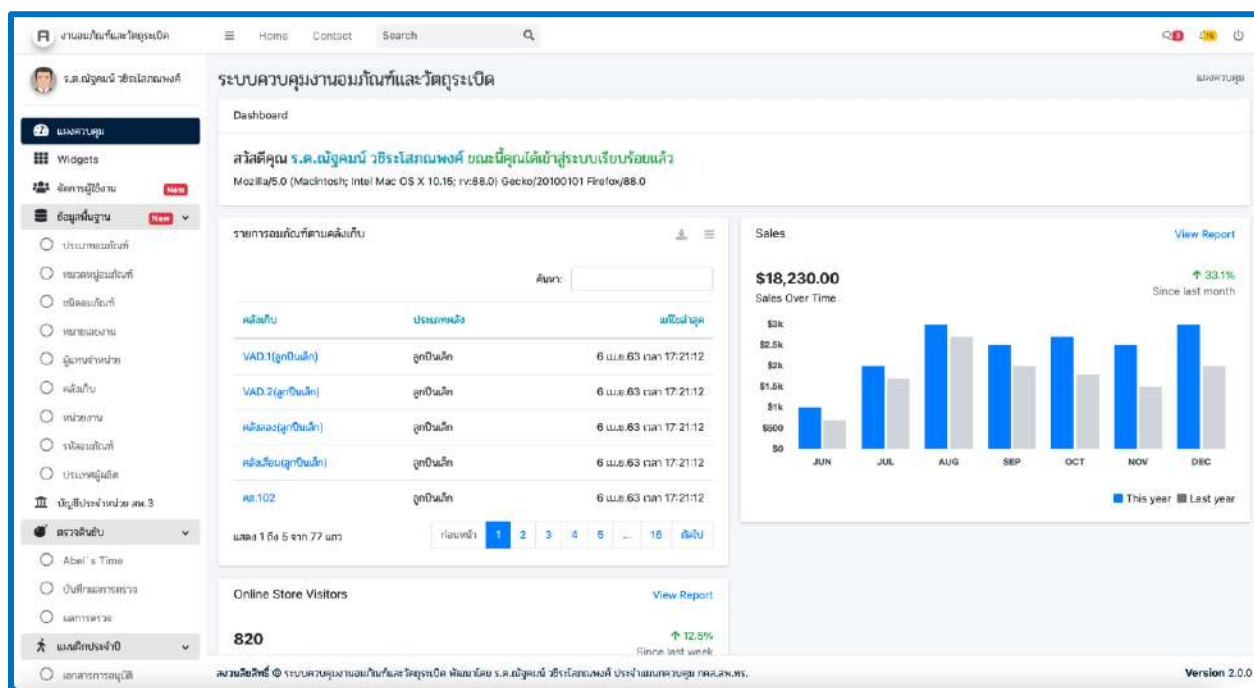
งานอมภัณฑ์และวัตถุระเบิด

Home Contact Search

15

ร.ต.ณัฐคมน์ วชิรโสภณพงศ์

ระบบควบคุมงานอมภัณฑ์และวัตถุระเบิด

แผงควบคุม

แผงควบคุม

Widgets

จัดการผู้ใช้งาน New

ข้อมูลพื้นฐาน New

ประเภทอมภัณฑ์

หมวดหมู่อมภัณฑ์

ชนิดอมภัณฑ์

หมายเลขงาน

ผู้แทนจำหน่าย

คลังเก็บ

หน่วยงาน

รหัสอมภัณฑ์

ประเภทผู้ผลิต

บัญชีประจำหน่วย สพ.3

ตรวจสินอับ

Abel's Time

บันทึกผลการตรวจ

ผลการตรวจ

แผนฝึกประจำปี

เอกสารการอนุมัติ

Dashboard

สวัสดีคุณ ร.ต.ณัฐคมน์ วชิรโสภณพงศ์ ขณะนี้คุณได้เข้าสู่ระบบเรียบร้อยแล้ว

Mozilla/5.0 (Macintosh; Intel Mac OS X 10.15; rv:88.0) Gecko/20100101 Firefox/88.0

รายการอมภัณฑ์ตามคลังเก็บ

ค้นหา:

| คลังเก็บ | ประเภทคลัง | แก้ไขล่าสุด |
|---|---|---|
| VAD.1(ลูกปืนเล็ก) | ลูกปืนเล็ก | 6 เม.ย.63 เวลา 17:21:12 |
| VAD.2(ลูกปืนเล็ก) | ลูกปืนเล็ก | 6 เม.ย.63 เวลา 17:21:12 |
| คลังลอง(ลูกปืนเล็ก) | ลูกปืนเล็ก | 6 เม.ย.63 เวลา 17:21:12 |
| คลังเถื่อน(ลูกปืนเล็ก) | ลูกปืนเล็ก | 6 เม.ย.63 เวลา 17:21:12 |
| คส.102 | ลูกปืนเล็ก | 6 เม.ย.63 เวลา 17:21:12 |

แสดง 1 ถึง 5 จาก 77 แถว

ก่อนหน้า 1 2 3 4 5 ... 16 ถัดไป

Sales

View Report

$18,230.00

Sales Over Time

↑ 33.1%

Since last month

$3k $2.5k $2k $1.5k $1k $500 $0

JUN JUL AUG SEP OCT NOV DEC

This year Last year

Online Store Visitors

View Report

820

↑ 12.5%

Since last week

สงวนลิขสิทธิ์ © ระบบควบคุมงานอมภัณฑ์และวัตถุระเบิด พัฒนาโดย ร.ต.ณัฐคมน์ วชิรโสภณพงศ์ ประจำแผนกควบคุม กคล.สพ.ทร.

Version 2.0.0